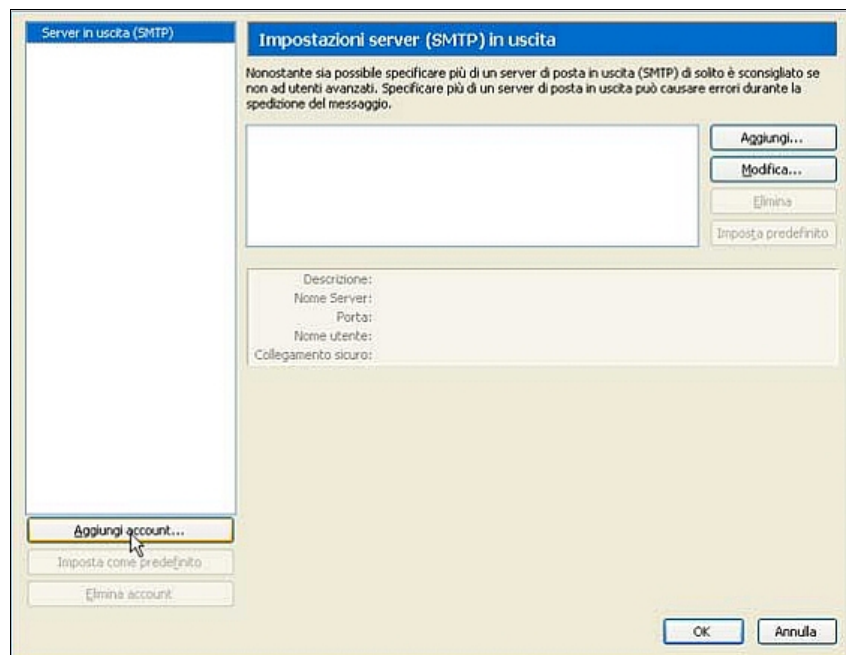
Server in uscita (SMTP)

Impostazioni server (SMTP) in uscita

Nonostante sia possibile specificare più di un server di posta in uscita (SMTP) di solito è sconsigliato se non ad utenti avanzati. Specificare più di un server di posta in uscita può causare errori durante la spedizione del messaggio.

Aggiungi...
Modifica...
Elimina
Imposta predefinito

Descrizione:
Nome Server:
Porta:
Nome utente:
Collegamento sicuro:

Aggiungi account...
Imposta come predefinito
Elimina account

OK
Annulla